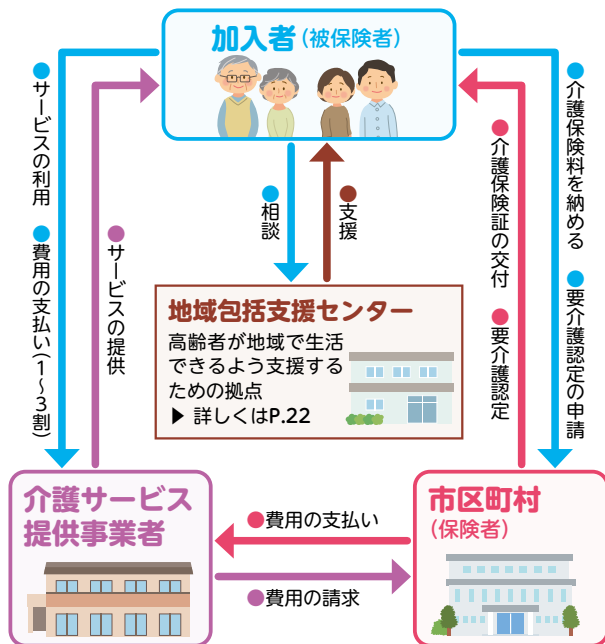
加入者（被保険者）

●サービスの利用
●費用の支払い（1～3割）

●サービスの提供

●相談

●支援

●介護保険証の交付
●要介護認定

●介護保険料を納める
●要介護認定の申請

地域包括支援センター
高齢者が地域で生活できるよう支援するための拠点
▶ 詳しくはP.22

介護サービス提供事業者

●費用の支払い
●費用の請求

市区町村
（保険者）